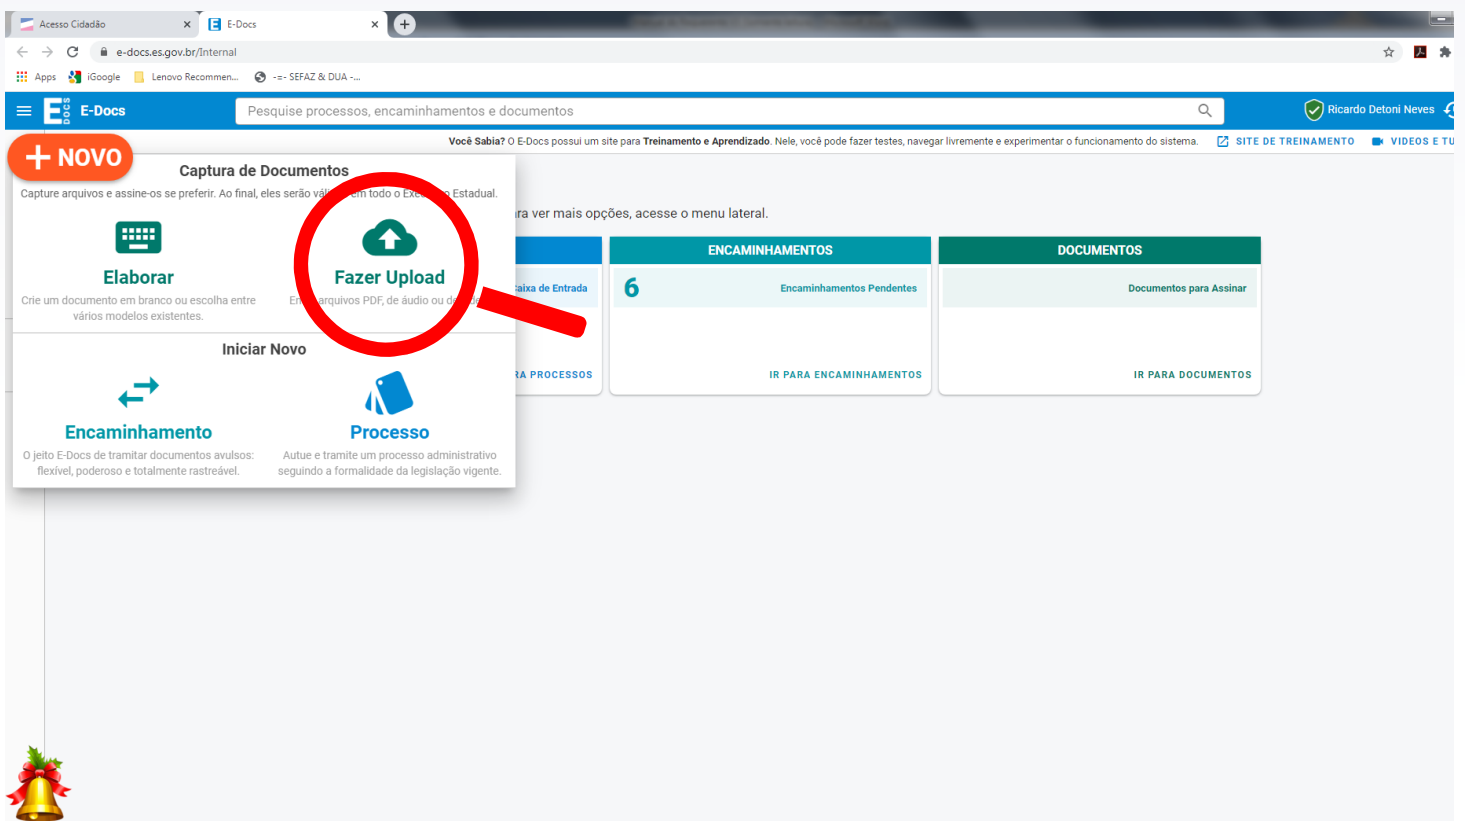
Acesso Cidadão ×
E-Docs ×
+

e-docs.es.gov.br/Internal

Apps iGoogle Lenovo Recommen... -=- SEFAZ & DUA -...

E-Docs
Pesquise processos, encaminhamentos e documentos
Ricardo Detoni Neves

Você Sabia? O E-Docs possui um site para Treinamento e Aprendizado. Nele, você pode fazer testes, navegar livremente e experimentar o funcionamento do sistema. SITE DE TREINAMENTO VIDEOS E TU

+ NOVO

Captura de Documentos
Capture arquivos e assine-os se preferir. Ao final, eles serão vál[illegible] em todo o Exe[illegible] Estadual.

Elaborar
Crie um documento em branco ou escolha entre vários modelos existentes.

Fazer Upload
En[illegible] arquivos PDF, de áudio ou de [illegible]

Iniciar Novo

Encaminhamento
O jeito E-Docs de tramitar documentos avulsos: flexível, poderoso e totalmente rastreável.

Processo
Autue e tramite um processo administrativo seguindo a formalidade da legislação vigente.

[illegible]ra ver mais opções, acesse o menu lateral.

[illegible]aixa de Entrada
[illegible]A PROCESSOS

ENCAMINHAMENTOS
6
Encaminhamentos Pendentes
IR PARA ENCAMINHAMENTOS

DOCUMENTOS
Documentos para Assinar
IR PARA DOCUMENTOS